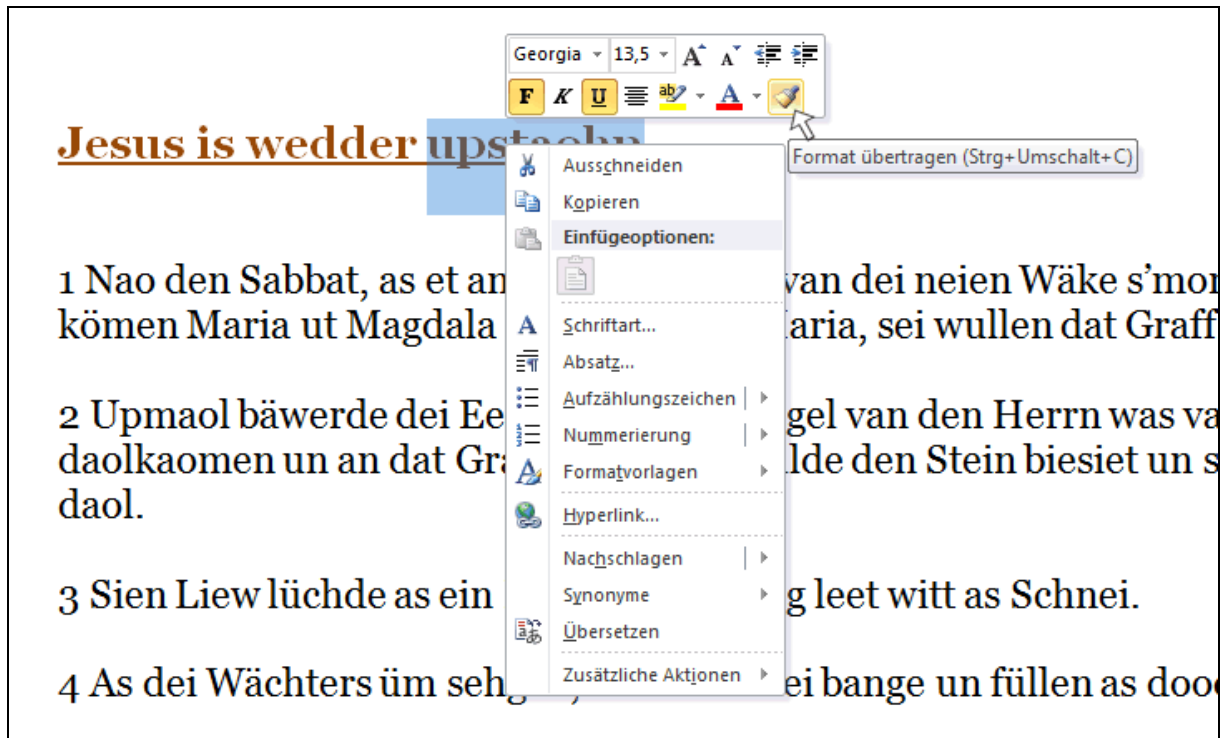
Georgia 13,5

F K U

Jesus is wedder upstaohn

Format übertragen (Strg+Umschalt+C)

Ausschneiden
Kopieren
Einfügeoptionen:
Schriftart...
Absatz...
Aufzählungszeichen
Nummerierung
Formatvorlagen
Hyperlink...
Nachschlagen
Synonyme
Übersetzen
Zusätzliche Aktionen

1 Nao den Sabbat, as et an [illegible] van dei neien Wäke s'mor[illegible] kömen Maria ut Magdala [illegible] Maria, sei wullen dat Graff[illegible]

2 Upmaol bäwerde dei Ee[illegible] gel van den Herrn was va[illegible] daolkaomen un an dat Gra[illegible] lde den Stein biesiet un s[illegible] daol.

3 Sien Liew lüchde as ein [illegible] g leet witt as Schnei.

4 As dei Wächters üm seh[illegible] ei bange un füllen as doo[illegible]